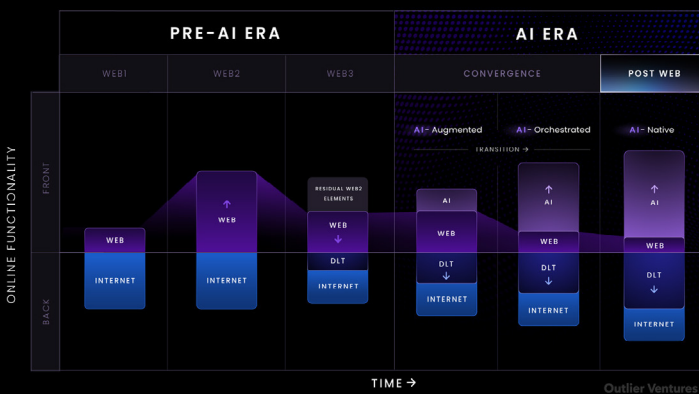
PRE-AI ERA

AI ERA

WEB1

WEB2

WEB3

CONVERGENCE

POST WEB

ONLINE FUNCTIONALITY

FRONT

BACK

AI- Augmented

AI- Orchestrated

AI- Native

TRANSITION →

WEB

INTERNET

WEB

INTERNET

RESIDUAL WEB2 ELEMENTS

WEB

DLT

INTERNET

AI

WEB

DLT

INTERNET

AI

WEB

DLT

INTERNET

AI

WEB

DLT

INTERNET

TIME →

Outlier Ventures